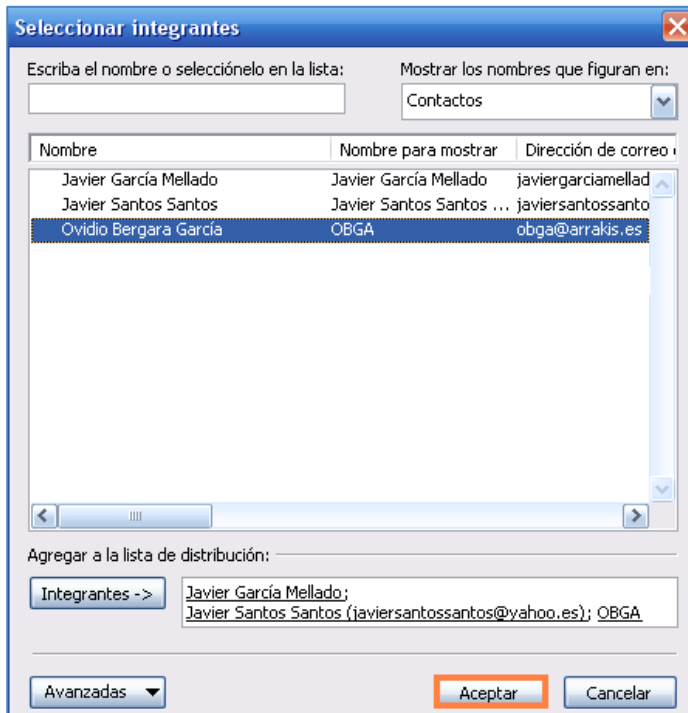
Seleccionar integrantes

Escriba el nombre o selecciónelo en la lista:

Mostrar los nombres que figuran en:

Contactos

| Nombre | Nombre para mostrar | Dirección de correo |
|---|---|---|
| Javier García Mellado | Javier García Mellado | javiergarciamellad |
| Javier Santos Santos | Javier Santos Santos ... | javiersantossanto |
| Ovidio Bergara García | OBGA | obga@arrakis.es |

Agregar a la lista de distribución:

Integrantes ->

Javier García Mellado; Javier Santos Santos (javiersantossantos@yahoo.es); OBGA

Avanzadas

Aceptar

Cancelar